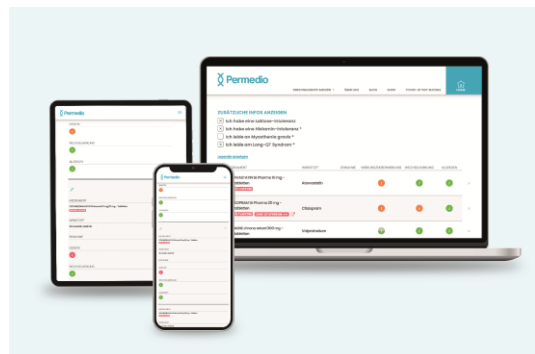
Permedio

ZUSÄTZLICHE INFOS ANGEBEN

Ich habe eine Laktose-Intoleranz

Ich habe eine Histamin-Intoleranz *

Ich habe ein Myasthenia gravis *

Ich leide am Long-QT Syndrom *

Permedio

Permedio

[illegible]

Atorvastatin

Citalopram

Valproinsäure